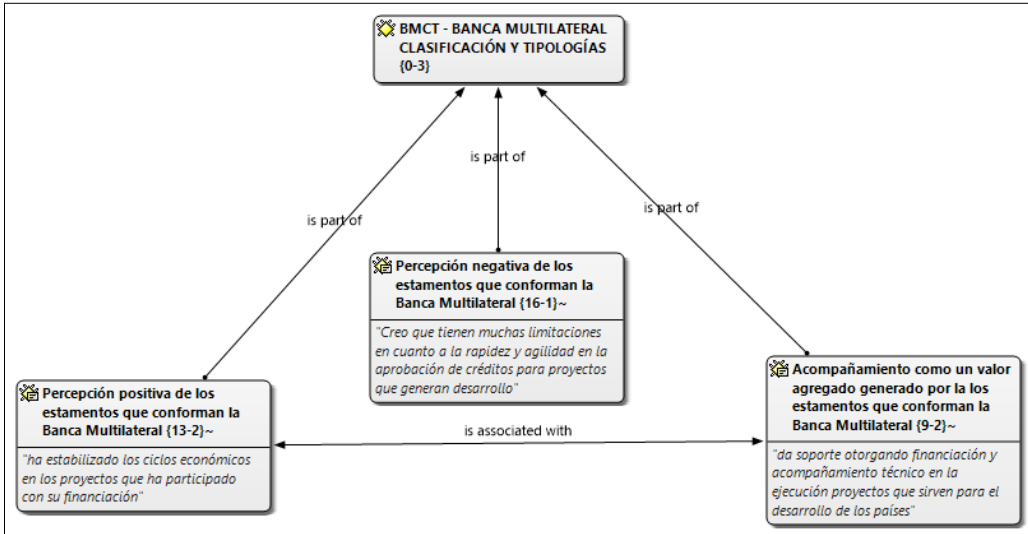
BMCT - BANCA MULTILATERAL CLASIFICACIÓN Y TIPOLOGÍAS {0-3}

is part of

is part of

is part of

Percepción negativa de los estamentos que conforman la Banca Multilateral {16-1}~

"Creo que tienen muchas limitaciones en cuanto a la rapidez y agilidad en la aprobación de créditos para proyectos que generan desarrollo"

Percepción positiva de los estamentos que conforman la Banca Multilateral {13-2}~

"ha estabilizado los ciclos económicos en los proyectos que ha participado con su financiación"

is associated with

Acompañamiento como un valor agregado generado por la los estamentos que conforman la Banca Multilateral {9-2}~

"da soporte otorgando financiación y acompañamiento técnico en la ejecución proyectos que sirven para el desarrollo de los países"